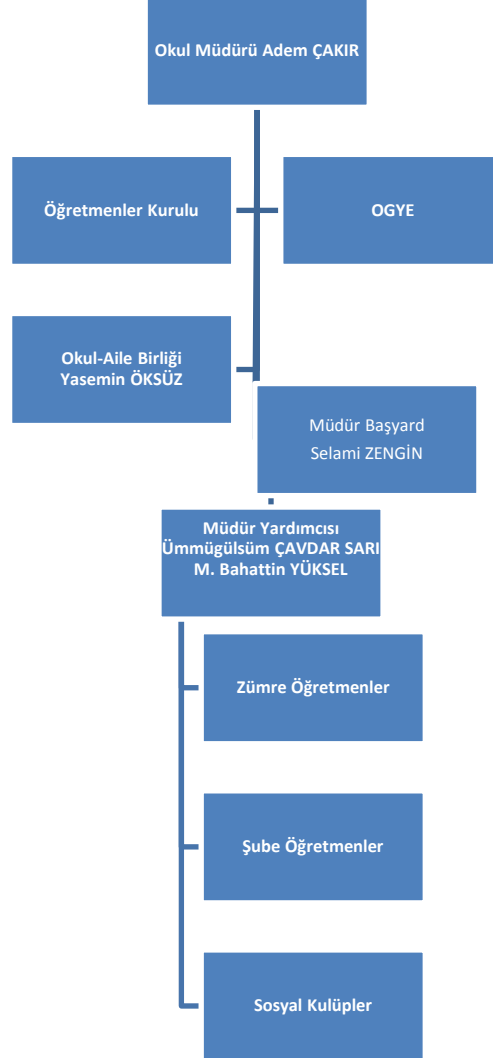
Okul Müdürü Adem ÇAKIR

Öğretmenler Kurulu

OGYE

Okul-Aile Birliği
Yasemin ÖKSÜZ

Müdür Başyard
Selami ZENGİN

Müdür Yardımcısı
Ümmügülsüm ÇAVDAR SARI
M. Bahattin YÜKSEL

Zümre Öğretmenler

Şube Öğretmenler

Sosyal Kulüpler